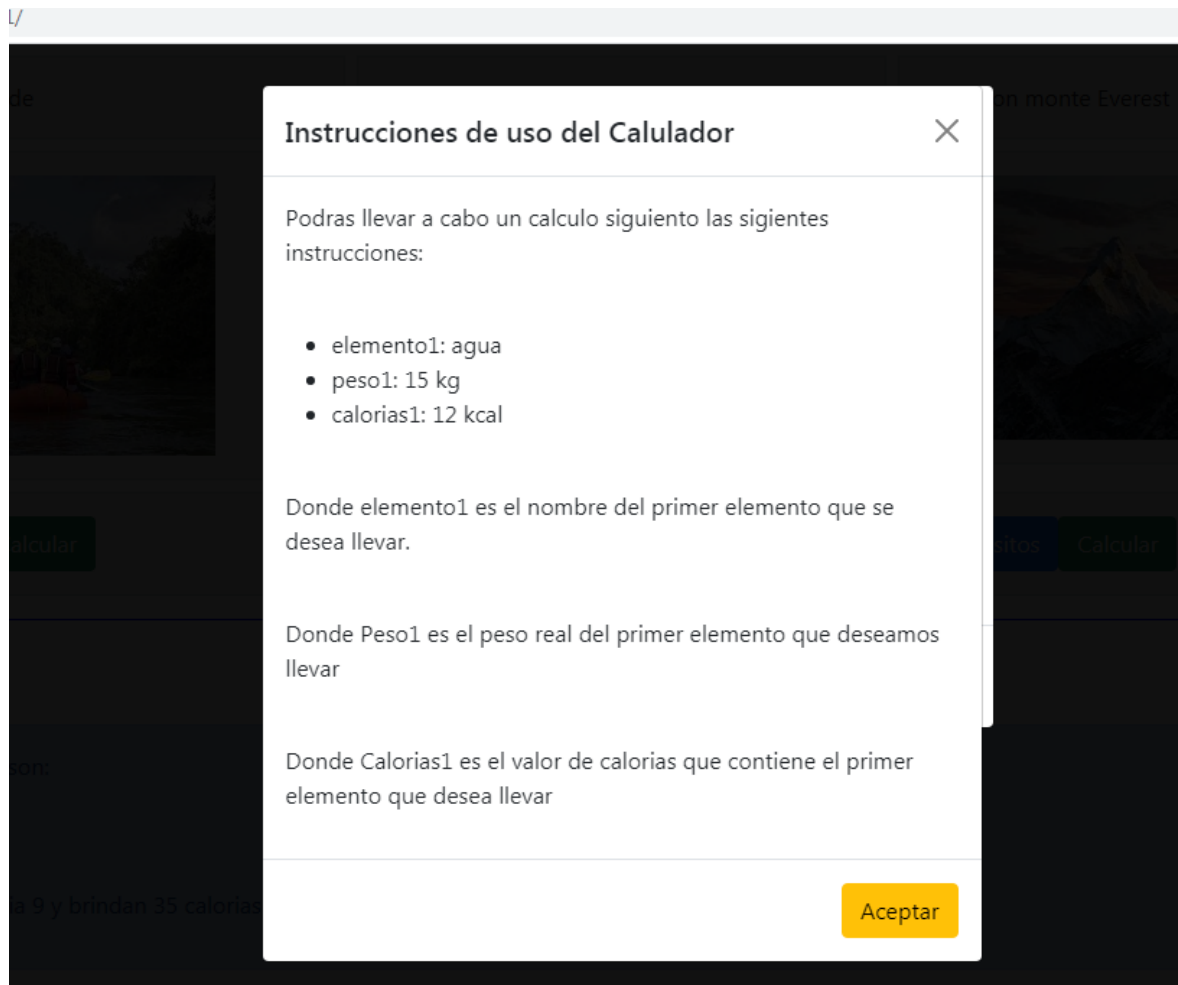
L/

de

on monte Everest

alcular

sitos Calcular

son:

a 9 y brindan 35 calorias

Instrucciones de uso del Calulador

×

Podras llevar a cabo un calculo siguiento las sigientes instrucciones:

- elemento1: agua
- peso1: 15 kg
- calorias1: 12 kcal

Donde elemento1 es el nombre del primer elemento que se desea llevar.

Donde Peso1 es el peso real del primer elemento que deseamos llevar

Donde Calorias1 es el valor de calorias que contiene el primer elemento que desea llevar

Aceptar